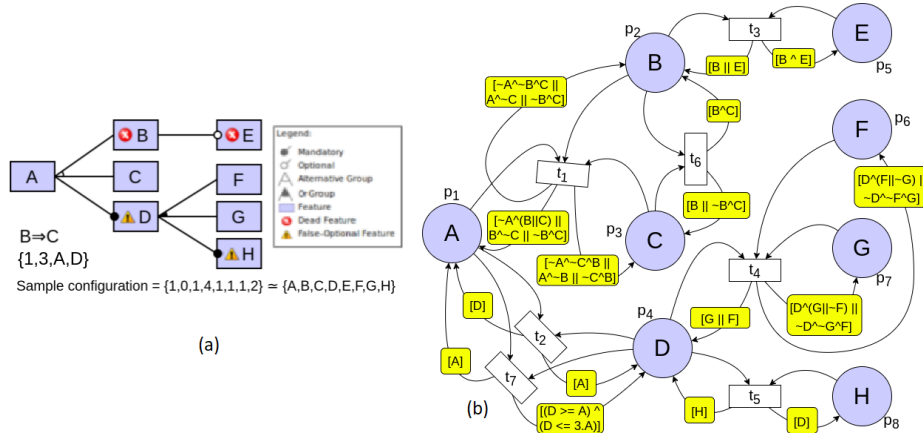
A
B
E
C
F
D
G
H

Legend:
Mandatory
Optional
Alternative Group
Or Group
Feature
Dead Feature
False-Optional Feature

B⇒C
{1,3,A,D}

Sample configuration = {1,0,1,4,1,1,1,2} ≃ {A,B,C,D,E,F,G,H}

(a)

$p_2$
B
$t_3$
E
$p_5$
[B || E]
[B ^ E]
[~A^~B^C || A^~C || ~B^C]
[B^C]
$t_6$
F
$p_6$
$t_1$
$p_1$
A
[~A^(B||C) || B^~C || ~B^C]
$p_3$
C
[B || ~B^C]
[D^(F||~G) | ~D^~F^G]
[~A^~C^B || A^~B || ~C^B]
G
$t_4$
$p_7$
[D]
$t_2$
$p_4$
[G || F]
[D^(G||~F) || ~D^~G^F]
D
[A]
$t_7$
[A]
$t_5$
H
[H]
[D]
$p_8$
(b)
[(D >= A) ^ (D <= 3.A)]